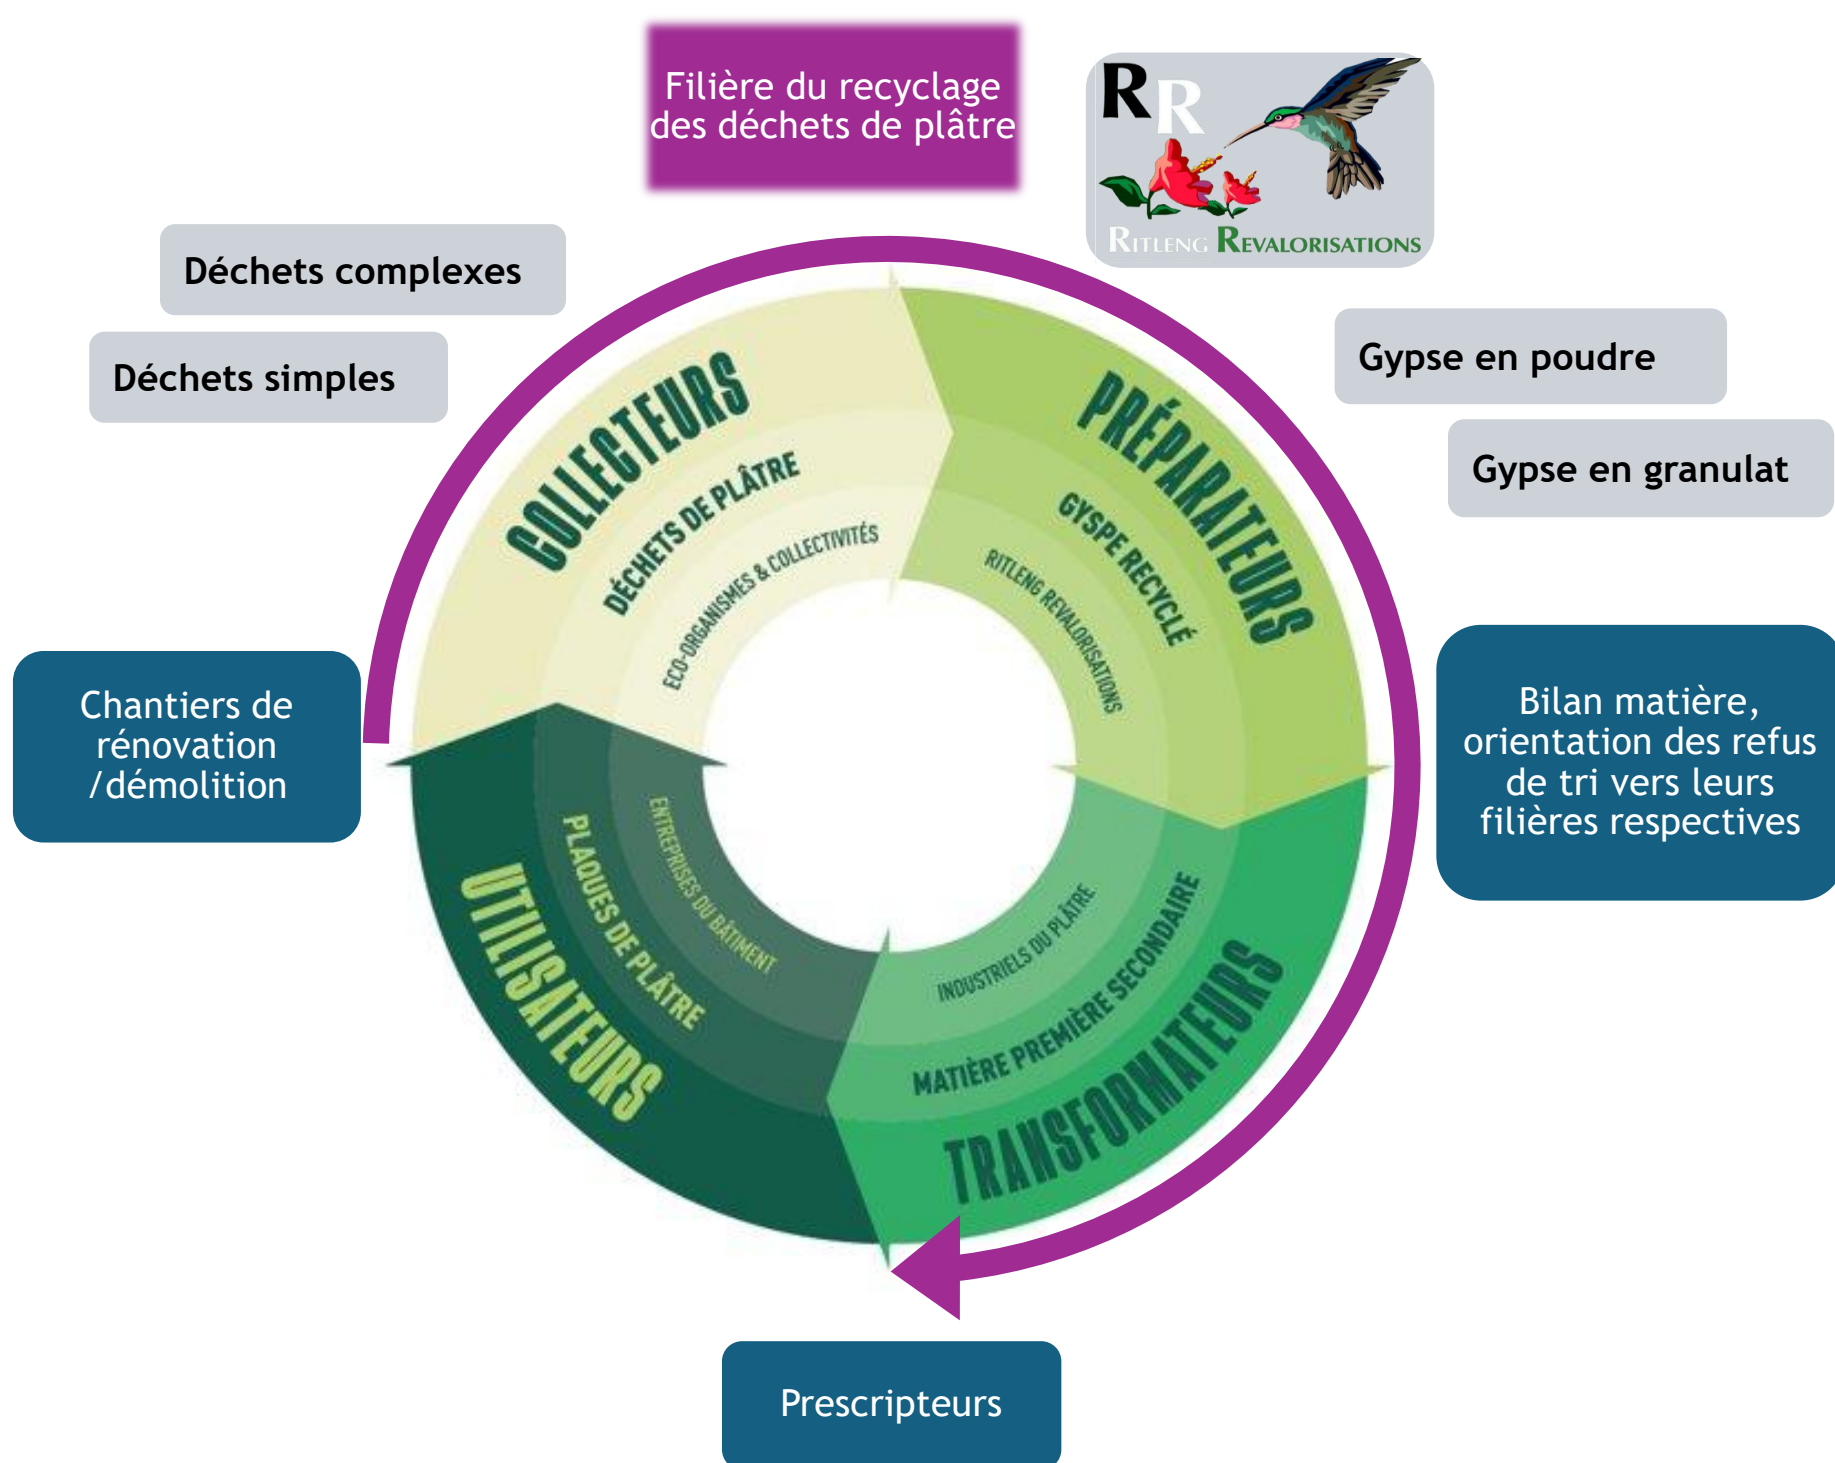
Filière du recyclage des déchets de plâtre

RR

RITLENG REVALORISATIONS

Déchets complexes

Déchets simples

Gypse en poudre

Gypse en granulat

COLLECTEURS

DÉCHETS DE PLÂTRE

ECO-ORGANISMES & COLLECTIVITÉS

PRÉPARATEURS

GYSPE RECYCLÉ

RITLENG REVALORISATIONS

Chantiers de rénovation /démolition

Bilan matière, orientation des refus de tri vers leurs filières respectives

UTILISATEURS

PLAQUES DE PLÂTRE

ENTREPRISES DU BÂTIMENT

INDUSTRIELS DU PLÂTRE

MATIÈRE PREMIÈRE SECONDAIRE

TRANSFORMATEURS

Prescripteurs